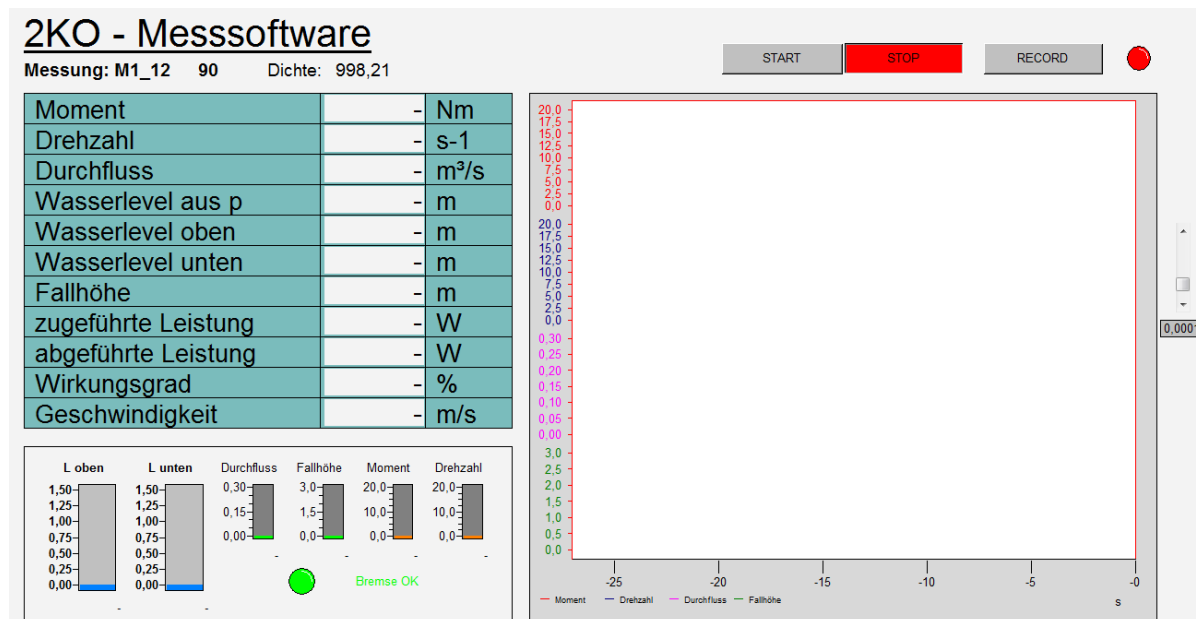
2KO - Messsoftware

Messung: M1_12 90 Dichte: 998,21

START STOP RECORD

| Moment | - | Nm |
|---|---|---|
| Drehzahl | - | s-1 |
| Durchfluss | - | m³/s |
| Wasserlevel aus p | - | m |
| Wasserlevel oben | - | m |
| Wasserlevel unten | - | m |
| Fallhöhe | - | m |
| zugeführte Leistung | - | W |
| abgeführte Leistung | - | W |
| Wirkungsgrad | - | % |
| Geschwindigkeit | - | m/s |

L oben
1,50
1,25
1,00
0,75
0,50
0,25
0,00
-

L unten
1,50
1,25
1,00
0,75
0,50
0,25
0,00
-

Durchfluss
0,30
0,15
0,00
-

Fallhöhe
3,0
1,5
0,0
-

Moment
20,0
10,0
0,0
-

Drehzahl
20,0
10,0
0,0
-

Bremse OK

20,0
17,5
15,0
12,5
10,0
7,5
5,0
2,5
0,0
20,0
17,5
15,0
12,5
10,0
7,5
5,0
2,5
0,0
0,30
0,25
0,20
0,15
0,10
0,05
0,00
3,0
2,5
2,0
1,5
1,0
0,5
0,0

-25 -20 -15 -10 -5 -0
s

Moment Drehzahl Durchfluss Fallhöhe

0,0001